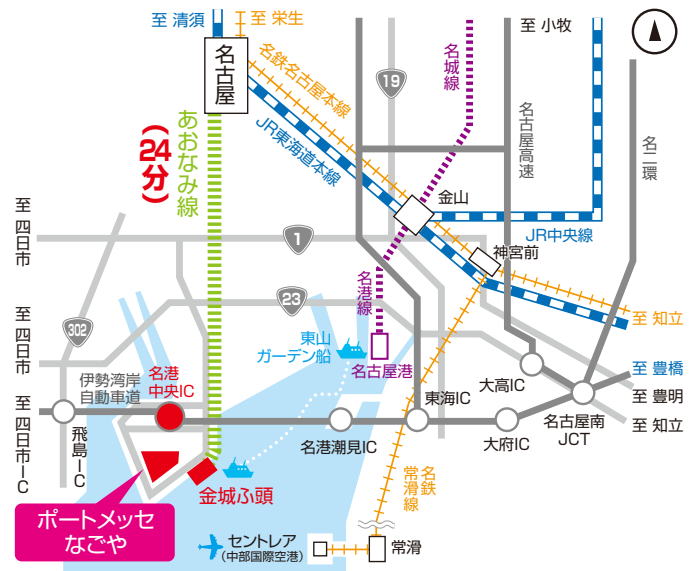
至 清須
至 栄生
名古屋
名鉄名古屋本線
JR東海道本線
あおなみ線
(24分)
名城線
至 小牧
名古屋高速
名二環
19
金山
JR中央線
神宮前
至 四日市
1
至 四日市
23
302
名港線
東山ガーデン船
名古屋港
至 知立
至 豊橋
至 豊明
至 知立
伊勢湾岸自動車道
名港中央IC
至 四日市IC
飛島IC
東海IC
大高IC
名古屋南JCT
大府IC
名港潮見IC
常滑
名鉄
金城ふ頭
ポートメッセなごや
セントレア
(中部国際空港)
常滑